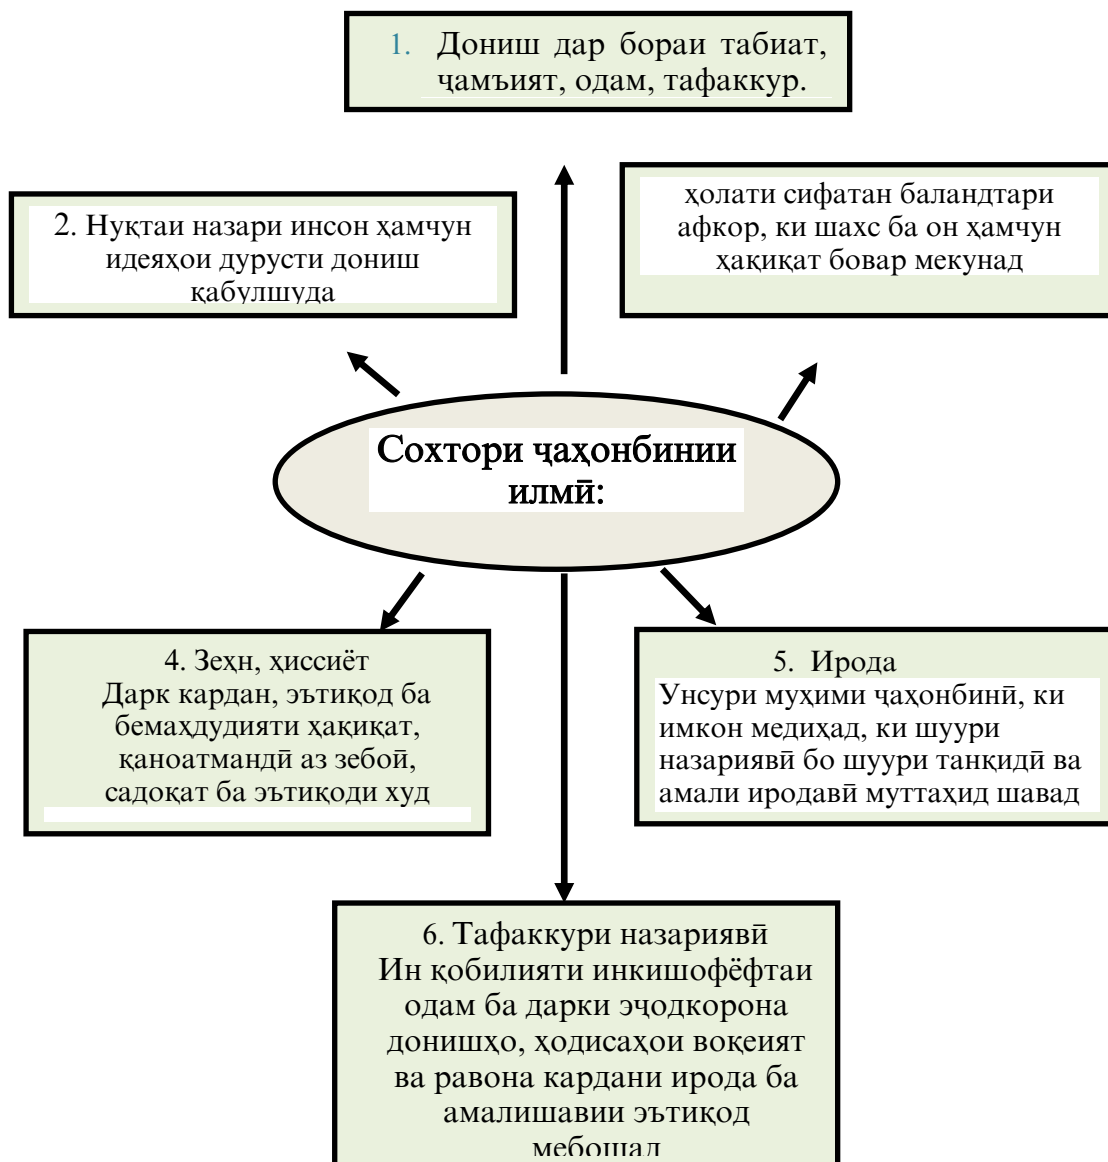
1. Дониш дар бораи табиат, ҷамъият, одам, тафаккур.

2. Нуқтаи назари инсон ҳамчун идеяҳои дурусти дониш қабулшуда

ҳолати сифатан баландтари афкор, ки шахс ба он ҳамчун ҳақиқат бовар мекунад

Сохтори ҷаҳонбинии илмӣ:

4. Зеҳн, ҳиссиёт
Дарк кардан, эътиқод ба бемаҳдудияти ҳақиқат, қаноатмандӣ аз зебоӣ, садоқат ба эътиқоди худ

5. Ирода
Унсури муҳими ҷаҳонбинӣ, ки имкон медиҳад, ки шуури назариявӣ бо шуури танқидӣ ва амали иродавӣ муттаҳид шавад

6. Тафаккури назариявӣ
Ин қобилияти инкишофёфтаи одам ба дарки эҷодкорона донишҳо, ҳодисаҳои воқеият ва равона кардани ирода ба амалишавии эътиқод мебошад